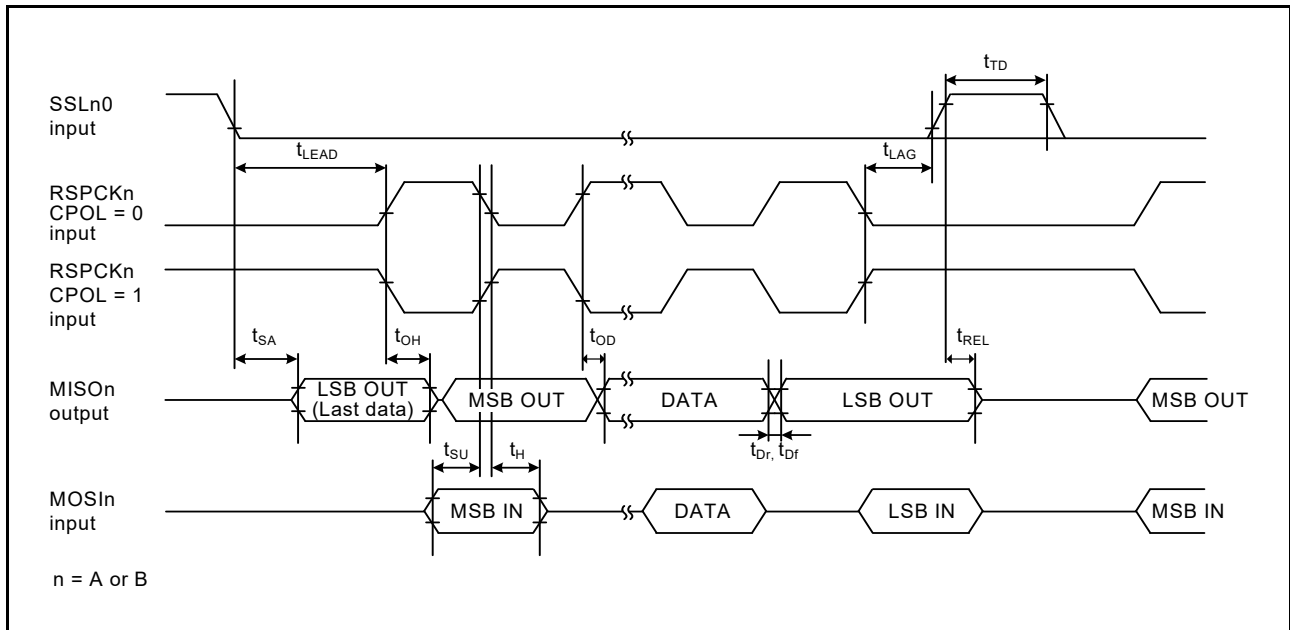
$t_{TD}$

SSLn0 input

$t_{LEAD}$

$t_{LAG}$

RSPCKn CPOL = 0 input

RSPCKn CPOL = 1 input

$t_{SA}$

$t_{OH}$

$t_{OD}$

$t_{REL}$

MISOn output

LSB OUT (Last data)

MSB OUT

DATA

LSB OUT

MSB OUT

$t_{SU}$

$t_{H}$

$t_{Dr,}$ $t_{Df}$

MOSIn input

MSB IN

DATA

LSB IN

MSB IN

n = A or B